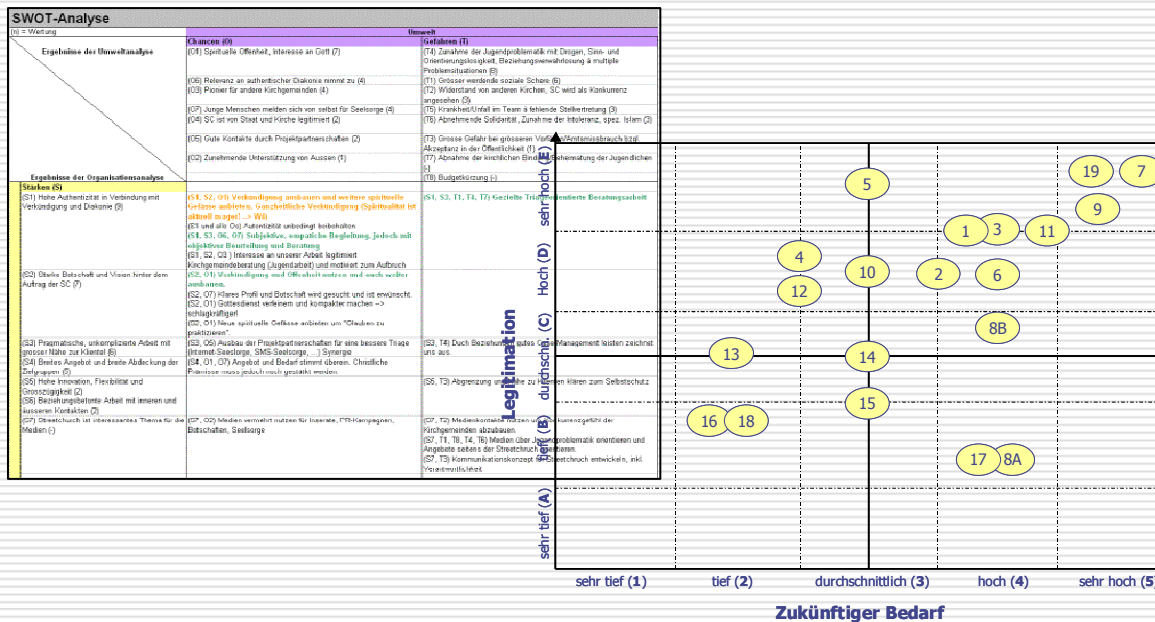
SWOT-Analyse

(n) = Wertung

Umwelt

Ergebnisse der Umweltanalyse

Ergebnisse der Organisationsanalyse

| | Chancen (O) | Gefahren (T) |
|---|---|---|
| | (O1) Spirituelle Offenheit, Interesse an Gott (7) | (T4) Zunahme der Jugendproblematik mit Drogen, Sinn- und Orientierungslosigkeit, Beziehungsverwahrlosung & multiple Problemsituationen (9) |
| | (O6) Relevanz an authentischer Diakonie nimmt zu (4) | (T1) Grösser werdende soziale Schere (6) |
| | (O3) Pionier für andere Kirchgemeinden (4) | (T2) Widerstand von anderen Kirchen, SC wird als Konkurrenz angesehen (3) |
| | (O7) Junge Menschen melden sich von selbst für Seelsorge (4) | (T5) Krankheit/Unfall im Team & fehlende Stellvertretung (3) |
| | (O4) SC ist von Staat und Kirche legitimiert (2) | (T6) Abnehmende Solidarität, Zunahme der Intoleranz, spez. Islam (3) |
| | (O5) Gute Kontakte durch Projektpartnerschaften (2) | (T3) Grosse Gefahr bei grösseren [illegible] Akzeptanz in der Öffentlichkeit (1) |
| | (O2) Zunehmende Unterstützung von Aussen (1) | (T7) Abnahme der kirchlichen Bind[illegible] Beheimatung der Jugend dichen (-) |
| | | (T8) Budgetkürzung (-) |
| Stärken (S) | | |
| (S1) Hohe Authentizität in Verbindung mit Verkündigung und Diakonie (9) | (S1, S2, O1) Verkündigung ausbauen und weitere spirituelle Gefässe anbieten. Ganzheitliche Verkündigung (Spiritualität ist aktuell mager! --> W!)<br>(S1 und alle Os) Authentizität unbedingt beibehalten<br>(S1, S3, O6, O7) Subjektive, empatische Begleitung, jedoch mit objektiver Beurteilung und Beratung<br>(S1, S2, O3) Interesse an unserer Arbeit legitimiert Kirchgemeindeberatung (Jugendarbeit) und motiviert zum Aufbruch | (S1, S3, T1, T4, T7) Gezielte Tria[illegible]entierte Beratungsarbeit |
| (S2) Starke Botschaft und Vision hinter dem Auftrag der SC (7) | (S2, O1) Verkündigung und Öffentlichkeit nutzen und noch weiter ausbauen.<br>(S2, O7) Klares Profil und Botschaft wird gesucht und ist erwünscht.<br>(S2, O1) Gottesdienst verfeinern und kompakter machen --> schlagkräftiger!<br>(S2, O1) Neue spirituelle Gefässe anbieten um "Glauben zu praktizieren". | |
| (S3) Pragmatische, unkomplizierte Arbeit mit grosser Nähe zur Klientel (6) | (S3, O5) Ausbau der Projektpartnerschaften für eine bessere Triage (Internet-Seelsorge, SMS-Seelsorge, ...) Synergie | (S3, T4) Durch Beziehun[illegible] gutes C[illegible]Management leisten zeichnet uns aus. |
| (S4) Breites Angebot und breite Abdeckung der Zielgruppen (6) | (S4, O1, O7) Angebot und Bedarf stimmt überein. Christliche Präsenz muss jedoch noch gestärkt werden. | |
| (S5) Hohe Innovation, Flexibilität und Grosszügigkeit (2)<br>(S6) Beziehungsbetonte Arbeit mit inneren und äusseren Kontakten (2) | | (S5, T3) Abgrenzung und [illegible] zu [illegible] klären zum Selbstschutz |
| (S7) Streetchurch ist interessantes Thema für die Medien (-) | (S7, O2) Medien vermehrt nutzen für Inserate, PR-Kampagnen, Botschaften, Seelsorge | (S7, T2) Medienkontakte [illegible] Konkurrenzgefühl der Kirchgemeinden abzubauen.<br>(S7, T1, T8, T4, T6) Medien über Jugendproblematik orientieren und Angebote seitens der Streetchurch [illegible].<br>(S7, T3) Kommunikationskonzept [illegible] Streetchurch entwickeln, inkl. Verantwortlichkeit |

Legitimation

sehr hoch (E)
Hoch (D)
durchschnittlich (C)
tief (B)
sehr tief (A)

19 7 5 9 1 3 11 4 10 2 6 12 8B 13 14 15 16 18 17 8A

sehr tief (1) tief (2) durchschnittlich (3) hoch (4) sehr hoch (5)

Zukünftiger Bedarf